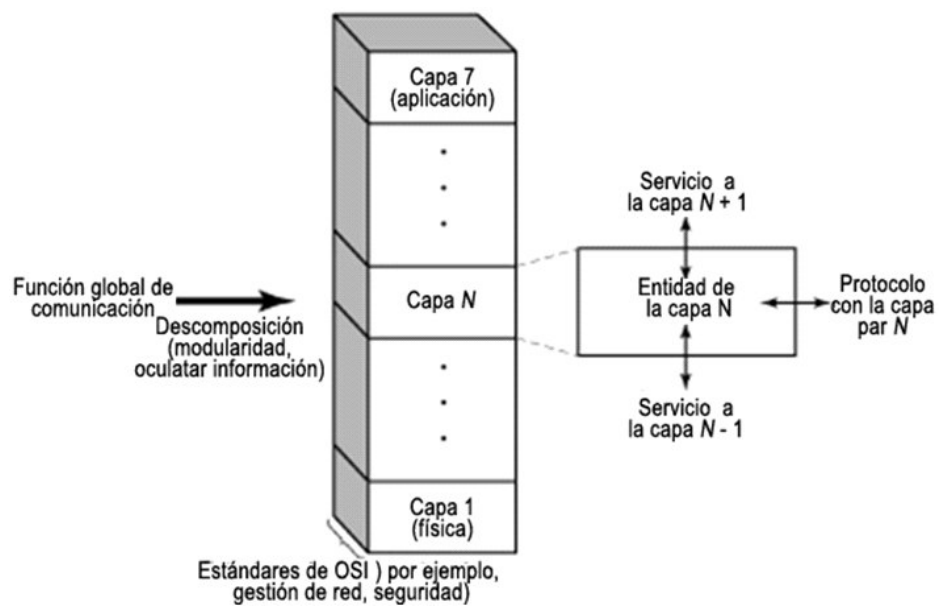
Capa 7
(aplicación)

.
.
.

Capa $N$

.
.
.

Capa 1
(física)

Función global de comunicación

Descomposición
(modularidad,
oculatar información)

Servicio a
la capa $N$ + 1

Entidad de
la capa N

Protocolo
con la capa
par $N$

Servicio a
la capa $N$ - 1

Estándares de OSI ) por ejemplo,
gestión de red, seguridad)